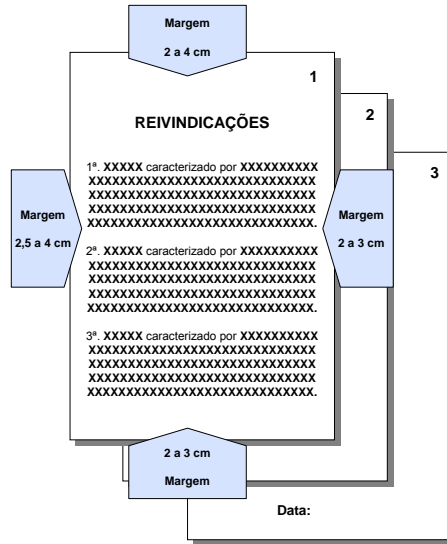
Margem

2 a 4 cm

1

2

3

REIVINDICAÇÕES

1ª. XXXXX caracterizado por XXXXXXXXXX XXXXXXXXXXXXXXXXXXXXXXXXXXXXXX XXXXXXXXXXXXXXXXXXXXXXXXXXXXXX XXXXXXXXXXXXXXXXXXXXXXXXXXXXXX XXXXXXXXXXXXXXXXXXXXXXXXXXXXXX.

Margem

2,5 a 4 cm

Margem

2 a 3 cm

2ª. XXXXX caracterizado por XXXXXXXXXX XXXXXXXXXXXXXXXXXXXXXXXXXXXXXX XXXXXXXXXXXXXXXXXXXXXXXXXXXXXX XXXXXXXXXXXXXXXXXXXXXXXXXXXXXX XXXXXXXXXXXXXXXXXXXXXXXXXXXXXX.

3ª. XXXXX caracterizado por XXXXXXXXXX XXXXXXXXXXXXXXXXXXXXXXXXXXXXXX XXXXXXXXXXXXXXXXXXXXXXXXXXXXXX XXXXXXXXXXXXXXXXXXXXXXXXXXXXXX XXXXXXXXXXXXXXXXXXXXXXXXXXXXXX.

2 a 3 cm

Margem

Data: